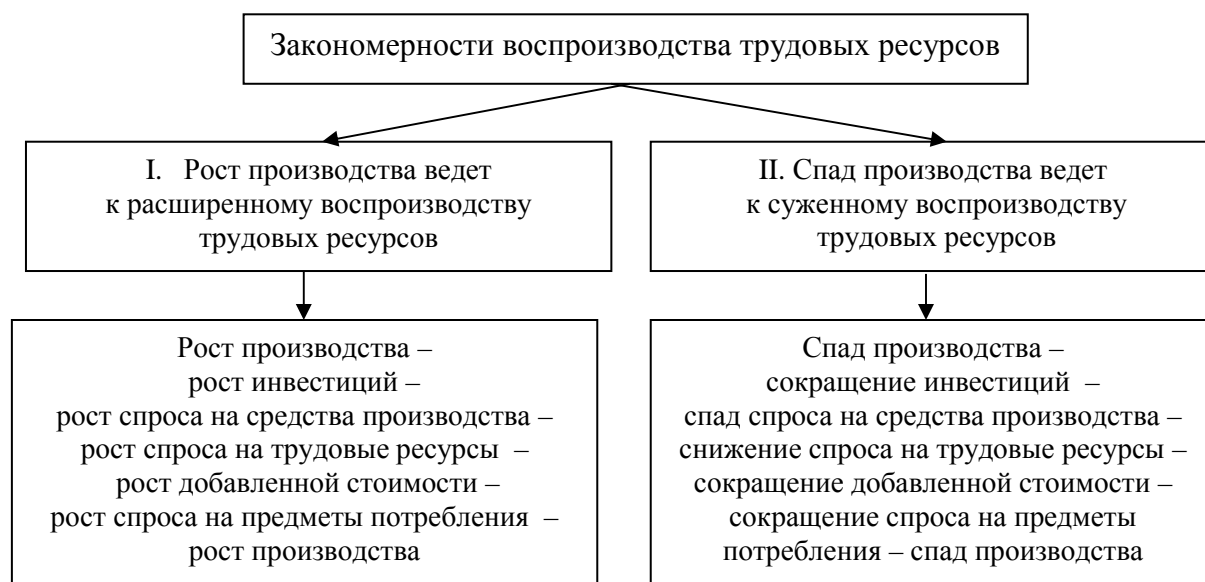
Закономерности воспроизводства трудовых ресурсов

I. Рост производства ведет к расширенному воспроизводству трудовых ресурсов

II. Спад производства ведет к суженному воспроизводству трудовых ресурсов

Рост производства –
рост инвестиций –
рост спроса на средства производства –
рост спроса на трудовые ресурсы –
рост добавленной стоимости –
рост спроса на предметы потребления –
рост производства

Спад производства –
сокращение инвестиций –
спад спроса на средства производства –
снижение спроса на трудовые ресурсы –
сокращение добавленной стоимости –
сокращение спроса на предметы потребления – спад производства